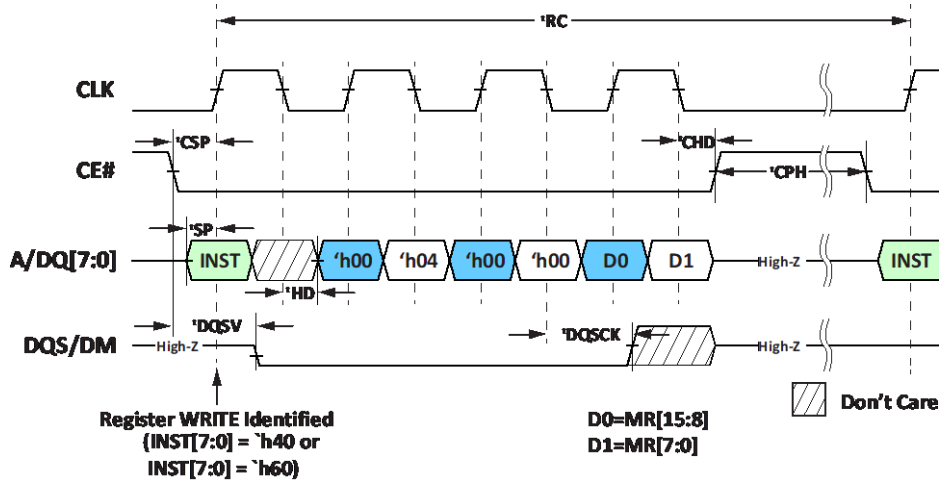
$^{t}$RC

CLK

$^{t}$CSP

$^{t}$CHD

CE#

$^{t}$CPH

$^{t}$SP

A/DQ[7:0]

INST

'h00

'h04

'h00

'h00

D0

D1

High-Z

INST

$^{t}$HD

$^{t}$DQSV

$^{t}$DQSCK

DQS/DM

High-Z

High-Z

Don't Care

Register WRITE Identified {INST[7:0] = `h40 or INST[7:0] = `h60)

D0=MR[15:8]
D1=MR[7:0]